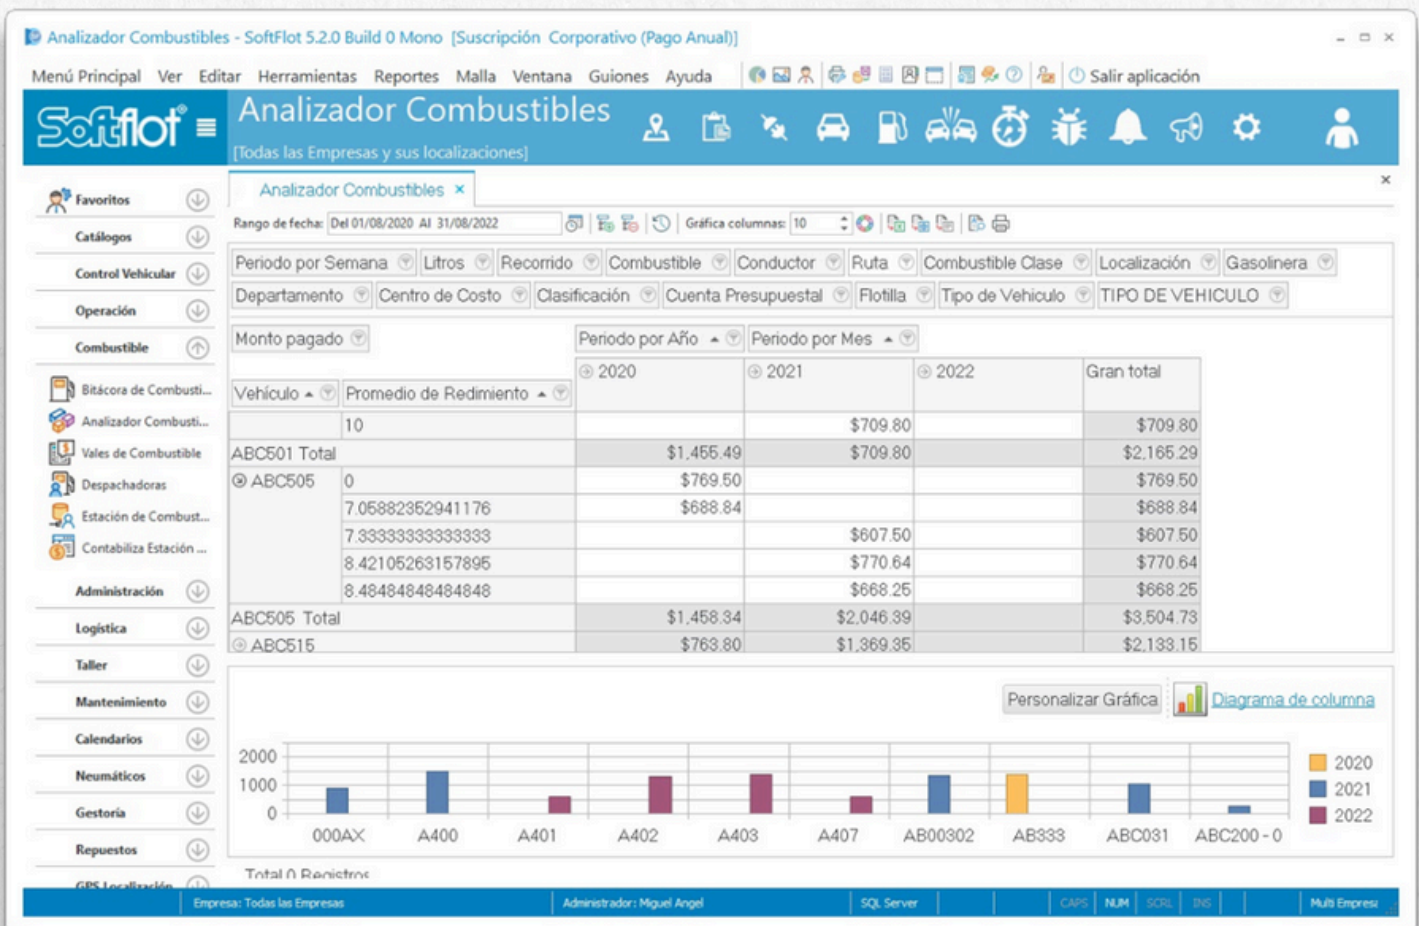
Analizador Combustibles - SoftFlot 5.2.0 Build 0 Mono [Suscripción Corporativo (Pago Anual)]

Menú Principal Ver Editar Herramientas Reportes Malla Ventana Guiones Ayuda Salir aplicación

Softflot

Analizador Combustibles
[Todas las Empresas y sus localizaciones]

Favoritos
Catálogos
Control Vehicular
Operación
Combustible
Bitácora de Combusti...
Analizador Combusti...
Vales de Combustible
Despachadoras
Estación de Combust...
Contabiliza Estación ...
Administración
Logística
Taller
Mantenimiento
Calendarios
Neumáticos
Gestoría
Repuestos
GPS Localización

Analizador Combustibles ×

Rango de fecha: Del 01/08/2020 Al 31/08/2022 Gráfica columnas: 10

Periodo por Semana Litros Recorrido Combustible Conductor Ruta Combustible Clase Localización Gasolinera
Departamento Centro de Costo Clasificación Cuenta Presupuestal Flotilla Tipo de Vehiculo TIPO DE VEHICULO

Monto pagado Periodo por Año Periodo por Mes

| Vehículo | Promedio de Redimento | 2020 | 2021 | 2022 | Gran total |
|---|---|---|---|---|---|
| | 10 | | $709.80 | | $709.80 |
| ABC501 Total | | $1,455.49 | $709.80 | | $2,165.29 |
| ABC505 | 0 | $769.50 | | | $769.50 |
| | 7.05882352941176 | $688.84 | | | $688.84 |
| | 7.33333333333333 | | $607.50 | | $607.50 |
| | 8.42105263157895 | | $770.64 | | $770.64 |
| | 8.48484848484848 | | $668.25 | | $668.25 |
| ABC505 Total | | $1,458.34 | $2,046.39 | | $3,504.73 |
| ABC515 | | $763.80 | $1,369.35 | | $2,133.15 |

Personalizar Gráfica Diagrama de columna

2000
1000
0
000AX A400 A401 A402 A403 A407 AB00302 AB333 ABC031 ABC200 - 0

2020
2021
2022

Total 0 Registros

Empresa: Todas las Empresas Administrador: Miguel Angel SQL Server CAPS NUM SCRL INS Multi Empresa